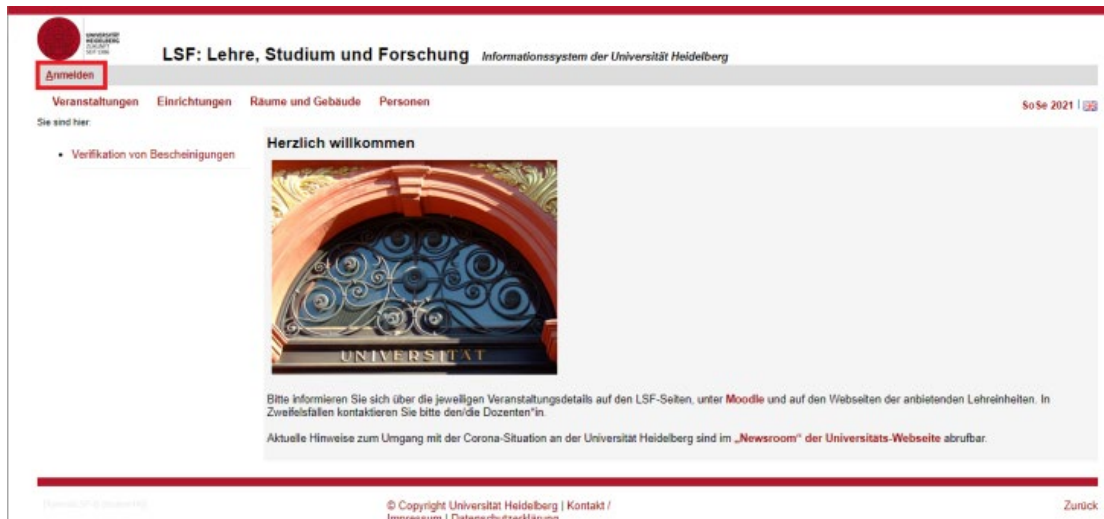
UNIVERSITÄT HEIDELBERG ZUKUNFT SEIT 1386

LSF: Lehre, Studium und Forschung Informationssystem der Universität Heidelberg

Anmelden

Veranstaltungen Einrichtungen Räume und Gebäude Personen

SoSe 2021 |

Sie sind hier:

• Verifikation von Bescheinigungen

Herzlich willkommen

UNIVERSITÄT

Bitte informieren Sie sich über die jeweiligen Veranstaltungsdetails auf den LSF-Seiten, unter Moodle und auf den Webseiten der anbietenden Lehreinheiten. In Zweifelsfällen kontaktieren Sie bitte den/die Dozenten*in.

Aktuelle Hinweise zum Umgang mit der Corona-Situation an der Universität Heidelberg sind im „Newsroom" der Universitäts-Webseite abrufbar.

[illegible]

© Copyright Universität Heidelberg | Kontakt / Impressum | Datenschutzerklärung

Zurück